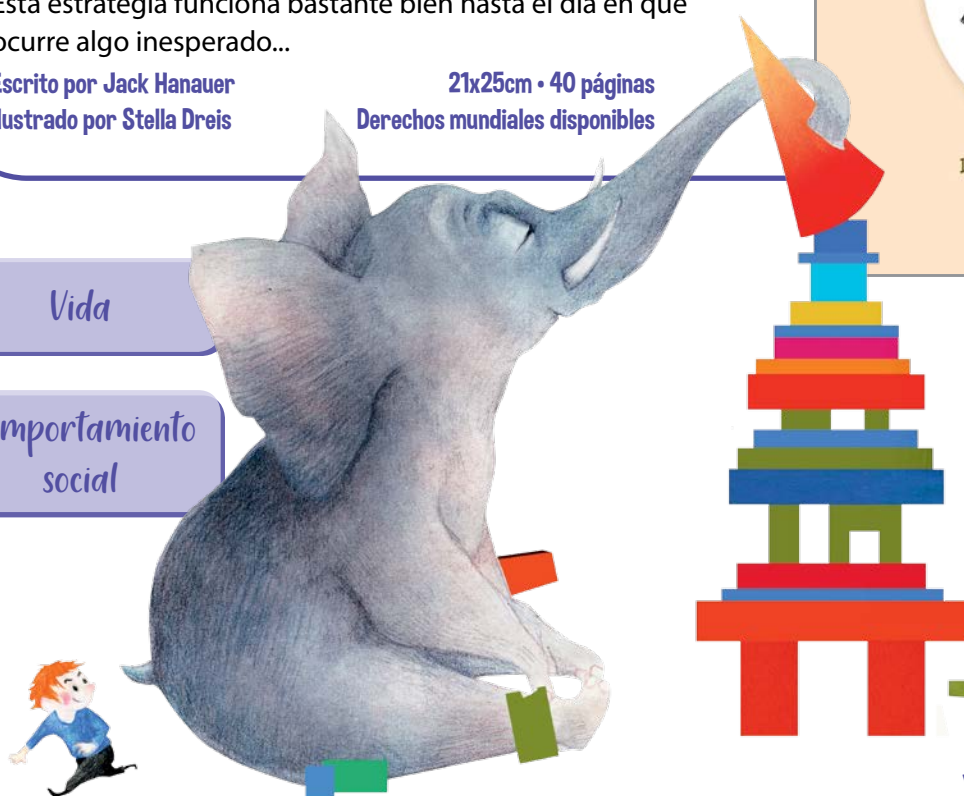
Esta estrategia funciona bastante bien hasta el día en que ocurre algo inesperado...

Escrito por Jack Hanauer
Ilustrado por Stella Dreis

21x25cm • 40 páginas
Derechos mundiales disponibles

Vida

Comportamiento social